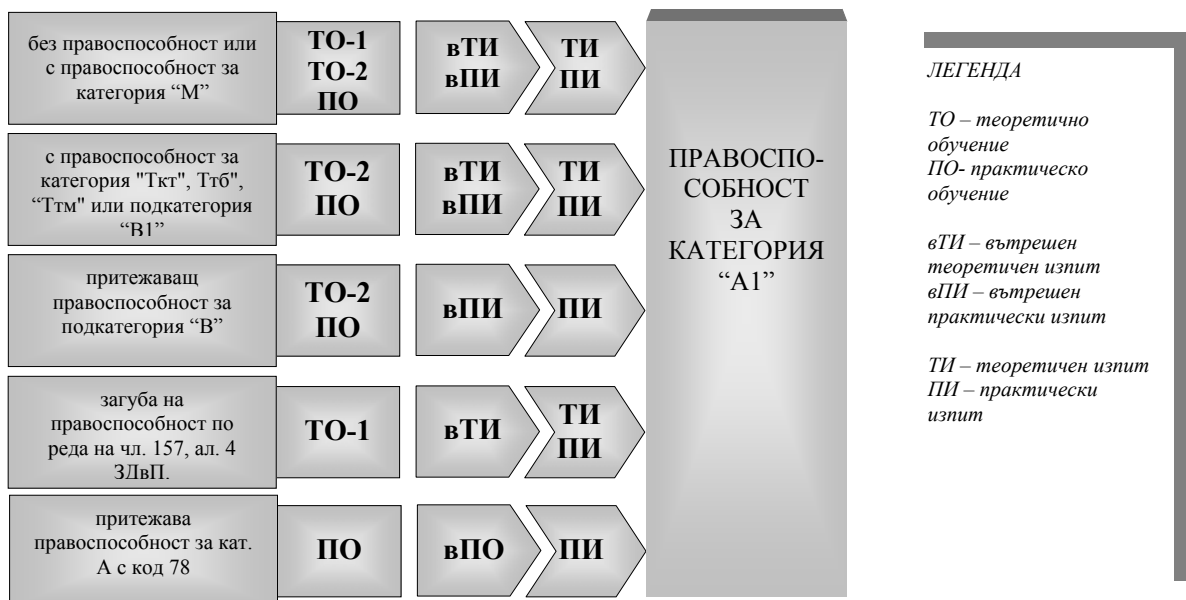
без правоспособност или с правоспособност за категория “М”

ТО-1
ТО-2
ПО

вТИ
вПИ

ТИ
ПИ

с правоспособност за категория "Ткт", Ттб", “Ттм” или подкатегория “В1”

ТО-2
ПО

вТИ
вПИ

ТИ
ПИ

притежаващ правоспособност за подкатегория “В”

ТО-2
ПО

вПИ

ПИ

загуба на правоспособност по реда на чл. 157, ал. 4 ЗДвП.

ТО-1

вТИ

ТИ
ПИ

притежава правоспособност за кат. А с код 78

ПО

вПО

ПИ

ПРАВОСПО-
СОБНОСТ
ЗА
КАТЕГОРИЯ
“А1”

ЛЕГЕНДА

ТО – теоретично обучение
ПО- практическо обучение

вТИ – вътрешен теоретичен изпит
вПИ – вътрешен практически изпит

ТИ – теоретичен изпит
ПИ – практически изпит